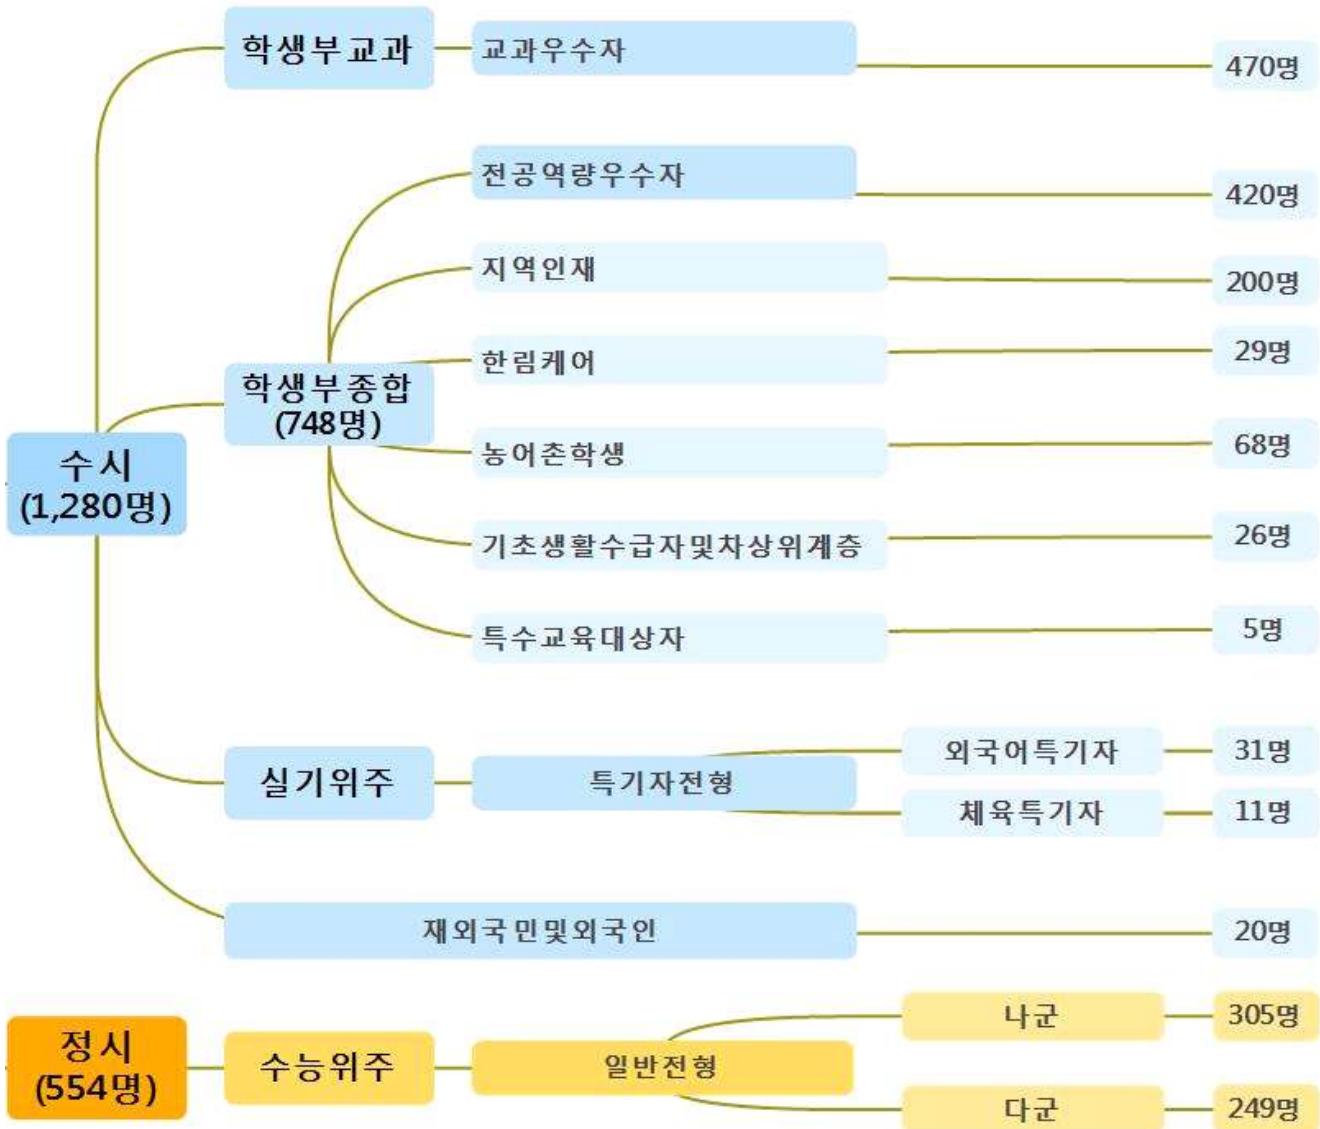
수시 (1,280명)

학생부교과
교과우수자 470명

학생부종합 (748명)
전공역량우수자 420명
지역인재 200명
한림케어 29명
농어촌학생 68명
기초생활수급자및차상위계층 26명
특수교육대상자 5명

실기위주
특기자전형
외국어특기자 31명
체육특기자 11명

재외국민및외국인 20명

정시 (554명)
수능위주
일반전형
나군 305명
다군 249명